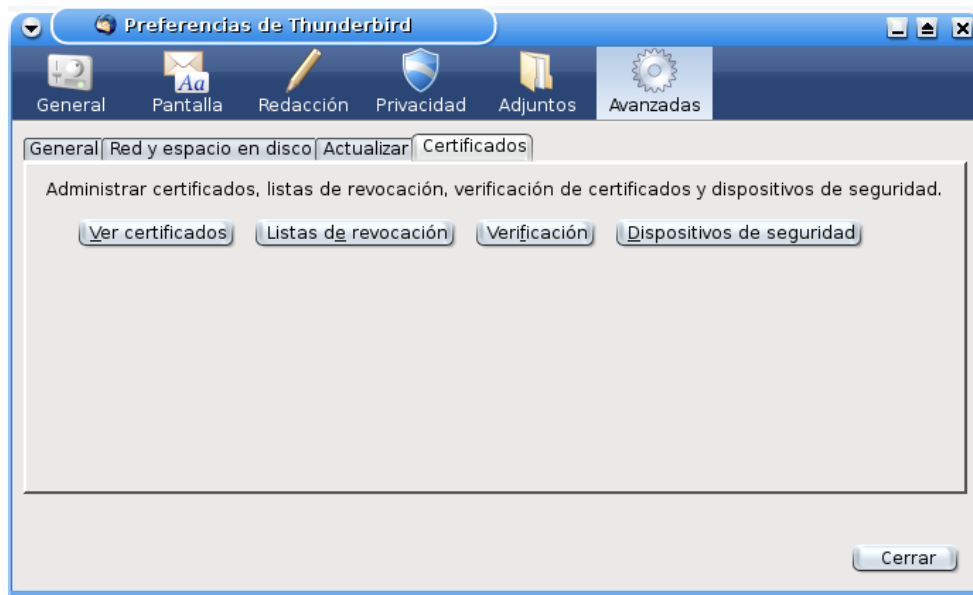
Preferencias de Thunderbird

Aa

General Pantalla Redacción Privacidad Adjuntos Avanzadas

General Red y espacio en disco Actualizar Certificados

Administrar certificados, listas de revocación, verificación de certificados y dispositivos de seguridad.

Ver certificados Listas de revocación Verificación Dispositivos de seguridad

Cerrar